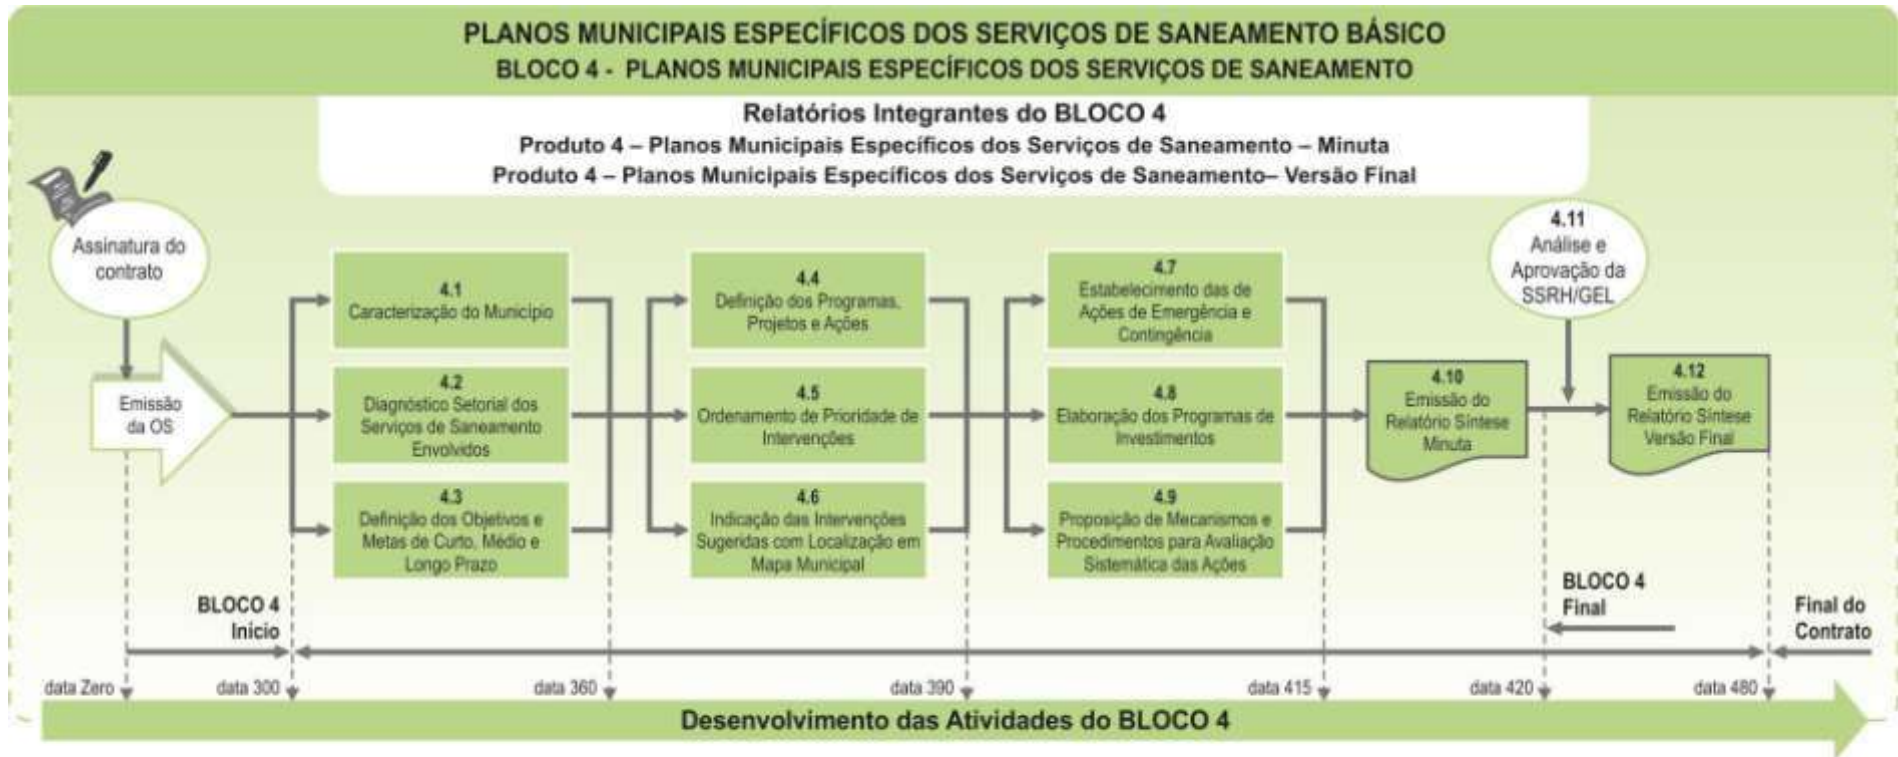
PLANOS MUNICIPAIS ESPECÍFICOS DOS SERVIÇOS DE SANEAMENTO BÁSICO
BLOCO 4 - PLANOS MUNICIPAIS ESPECÍFICOS DOS SERVIÇOS DE SANEAMENTO

Relatórios Integrantes do BLOCO 4
Produto 4 – Planos Municipais Específicos dos Serviços de Saneamento – Minuta
Produto 4 – Planos Municipais Específicos dos Serviços de Saneamento– Versão Final

Assinatura do contrato

Emissão da OS

4.1
Caracterização do Município

4.2
Diagnóstico Setorial dos Serviços de Saneamento Envolvidos

4.3
Definição dos Objetivos e Metas de Curto, Médio e Longo Prazo

4.4
Definição dos Programas, Projetos e Ações

4.5
Ordenamento de Prioridade de Intervenções

4.6
Indicação das Intervenções Sugeridas com Localização em Mapa Municipal

4.7
Estabelecimento das de Ações de Emergência e Contingência

4.8
Elaboração dos Programas de Investimentos

4.9
Proposição de Mecanismos e Procedimentos para Avaliação Sistemática das Ações

4.10
Emissão do Relatório Síntese Minuta

4.11
Análise e Aprovação da SSRH/GEL

4.12
Emissão do Relatório Síntese Versão Final

BLOCO 4
Início

BLOCO 4
Final

Final do Contrato

data Zero
data 300
data 360
data 390
data 415
data 420
data 480

Desenvolvimento das Atividades do BLOCO 4